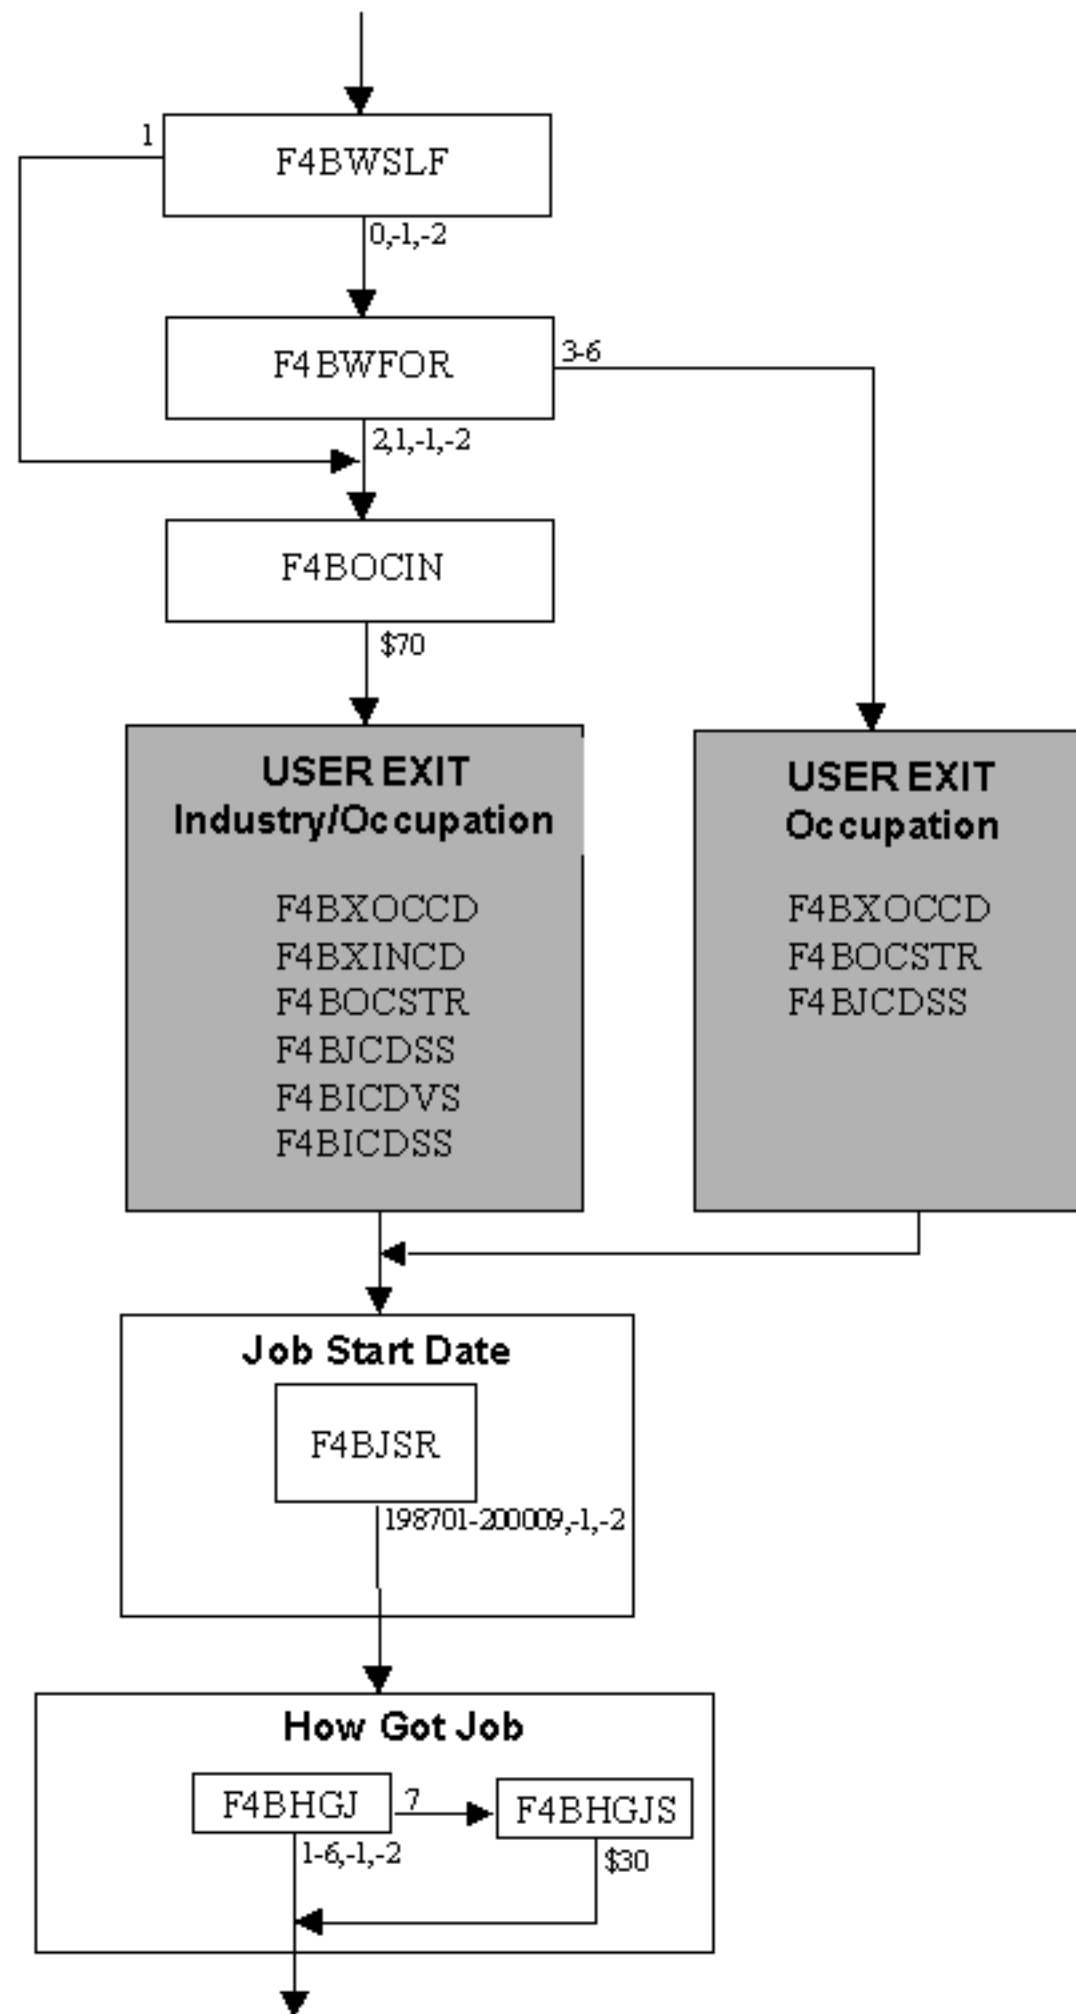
1

F4BWSLF

0,-1,-2

F4BWFOR

3-6

2,1,-1,-2

F4BOCIN

$70

USER EXIT
Industry/Occupation

F4BXOCCD
F4BXINCD
F4BOCSTR
F4BJCDSS
F4BICDVS
F4BICDSS

USER EXIT
Occupation

F4BXOCCD
F4BOCSTR
F4BJCDSS

Job Start Date

F4BJSR

198701-200009,-1,-2

How Got Job

F4BHGJ

7

F4BHGJS

1-6,-1,-2

$30